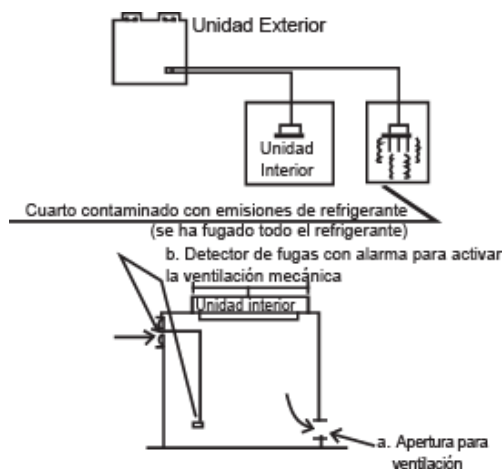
Unidad Exterior

Unidad Interior

Cuarto contaminado con emisiones de refrigerante (se ha fugado todo el refrigerante)

b. Detector de fugas con alarma para activar la ventilación mecánica

Unidad interior

a. Apertura para ventilación